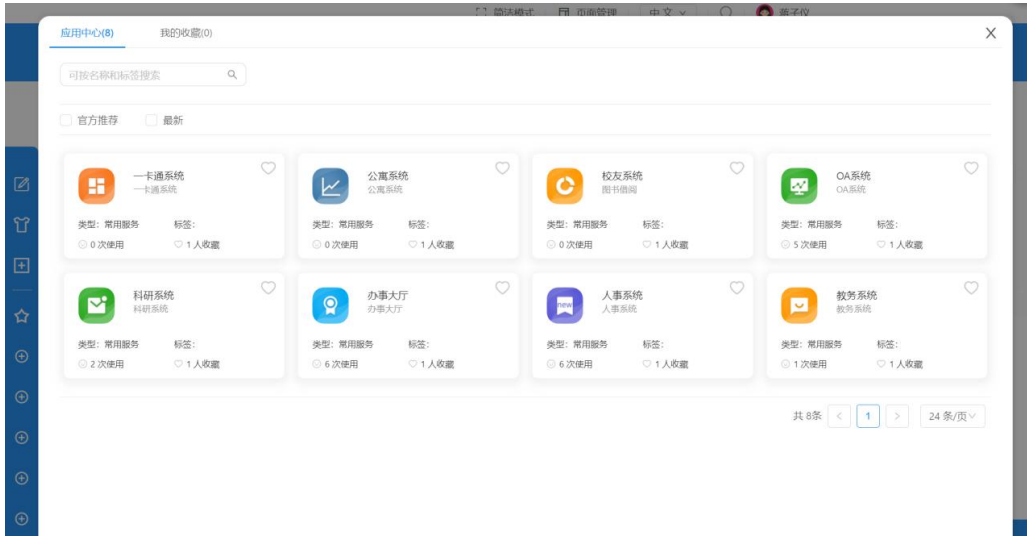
简洁模式 页面管理 中文 蔡子仪

应用中心(8) 我的收藏(0)

可按名称和标签搜索

官方推荐 最新

一卡通系统
一卡通系统
类型: 常用服务 标签:
0 次使用 1 人收藏

公寓系统
公寓系统
类型: 常用服务 标签:
0 次使用 1 人收藏

校友系统
图书借阅
类型: 常用服务 标签:
0 次使用 1 人收藏

OA系统
OA系统
类型: 常用服务 标签:
5 次使用 1 人收藏

科研系统
科研系统
类型: 常用服务 标签:
2 次使用 1 人收藏

办事大厅
办事大厅
类型: 常用服务 标签:
6 次使用 1 人收藏

new
人事系统
人事系统
类型: 常用服务 标签:
6 次使用 1 人收藏

教务系统
教务系统
类型: 常用服务 标签:
1 次使用 1 人收藏

共 8条 < 1 > 24 条/页